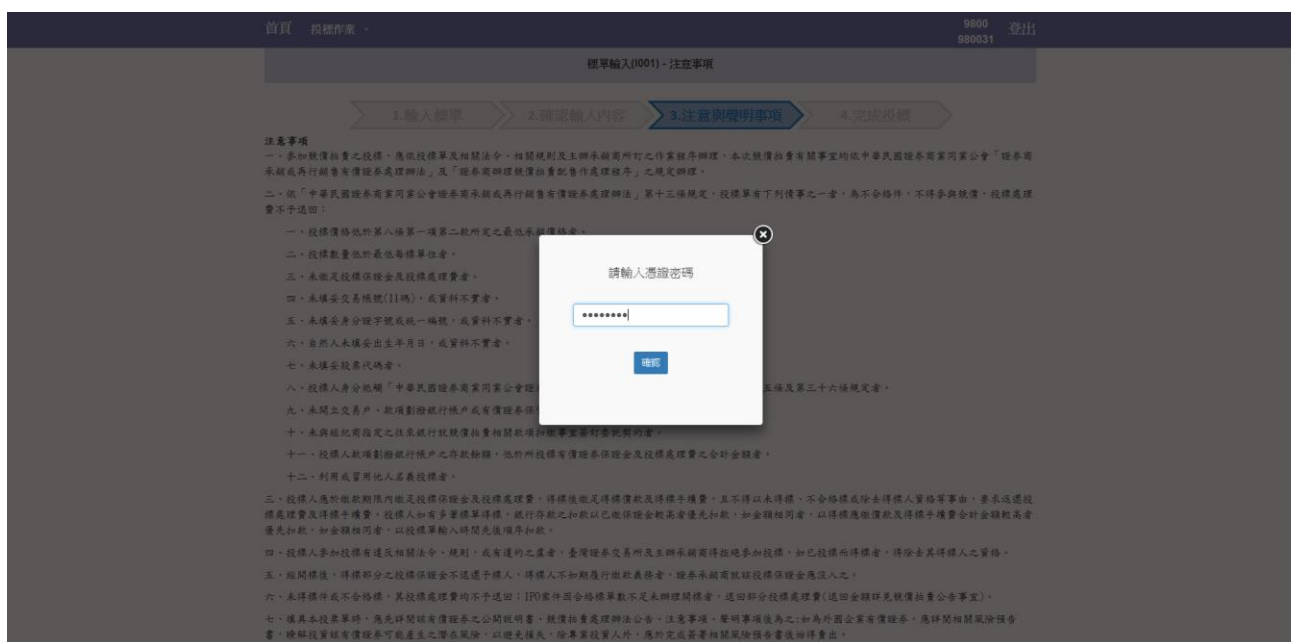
首頁 投標作業 ▾

9800
980031 登出

標單輸入(I001) - 注意事項

1.輸入標單 2.確認輸入內容 3.注意與聲明事項 4.完成投標

注意事項
一、參加競價拍賣之投標，應依投標單及相關法令、相關規則及主辦承銷商所訂之作業程序辦理，本次競價拍賣有關事宜均依中華民國證券商業同業公會「證券商承銷或再行銷售有價證券處理辦法」及「證券商辦理競價拍賣配售作業處理程序」之規定辦理。

二、依「中華民國證券商業同業公會證券商承銷或再行銷售有價證券處理辦法」第十三條規定，投標單有下列情事之一者，為不合格件，不得參與競價，投標處理費不予退回：

一、投標價格低於第八條第一項第二款所定之最低承銷價格者。

二、投標數量低於最低每標單位者。

三、未繳足投標保證金及投標處理費者。

四、未填妥交易帳號(11碼)，或資料不實者。

五、未填妥身分證字號或統一編號，或資料不實者。

六、自然人未填妥出生年月日，或資料不實者。

七、未填妥股票代碼者。

八、投標人身分牴觸「中華民國證券商業同業公會證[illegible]五條及第三十六條規定者。

九、未開立交易戶，致項劃撥銀行帳戶或有價證券保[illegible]

十、未與經紀商指定之往來銀行就競價拍賣相關款項扣繳事宜簽訂委託契約者。

十一、投標人款項劃撥銀行帳戶之存款餘額，低於所投標有價證券保證金及投標處理費之合計金額者。

十二、利用或冒用他人名義投標者。

三、投標人應於繳款期限內繳足投標保證金及投標處理費，得標後繳足得標價款及得標手續費，且不得以未得標、不合格標或除去得標人資格等事由，要求退還投標處理費及得標手續費。投標人如有多筆標單得標，銀行存款之扣款以已繳保證金較高者優先扣款，如金額相同者，以得標應繳價款及得標手續費合計金額較高者優先扣款，如金額相同者，以投標單輸入時間先後順序扣款。

四、投標人參加投標有違反相關法令、規則，或有違約之虞者，臺灣證券交易所及主辦承銷商得拒絕參加投標，如已投標而得標者，得除去其得標人之資格。

五、經開標後，得標部分之投標保證金不退還予標人，得標人不如期履行繳款義務者，證券承銷商就該投標保證金應沒入之。

六、未得標件或不合格標，其投標處理費均不予退回；IPO案件因合格標數不足未辦理開標者，退回部分投標處理費(退回金額詳見競價拍賣公告事宜)。

七、填具本投標單時，應先詳閱該有價證券之公開說明書、競價拍賣處理辦法公告、注意事項、聲明事項後為之;如為外國企業有價證券，應詳閱相關風險預告書；瞭解投資該有價證券可能產生之潛在風險，以避免損失，除專業投資人外，應於完成簽署相關風險預告書後始得賣出。

請輸入憑證密碼

•••••••••

確認